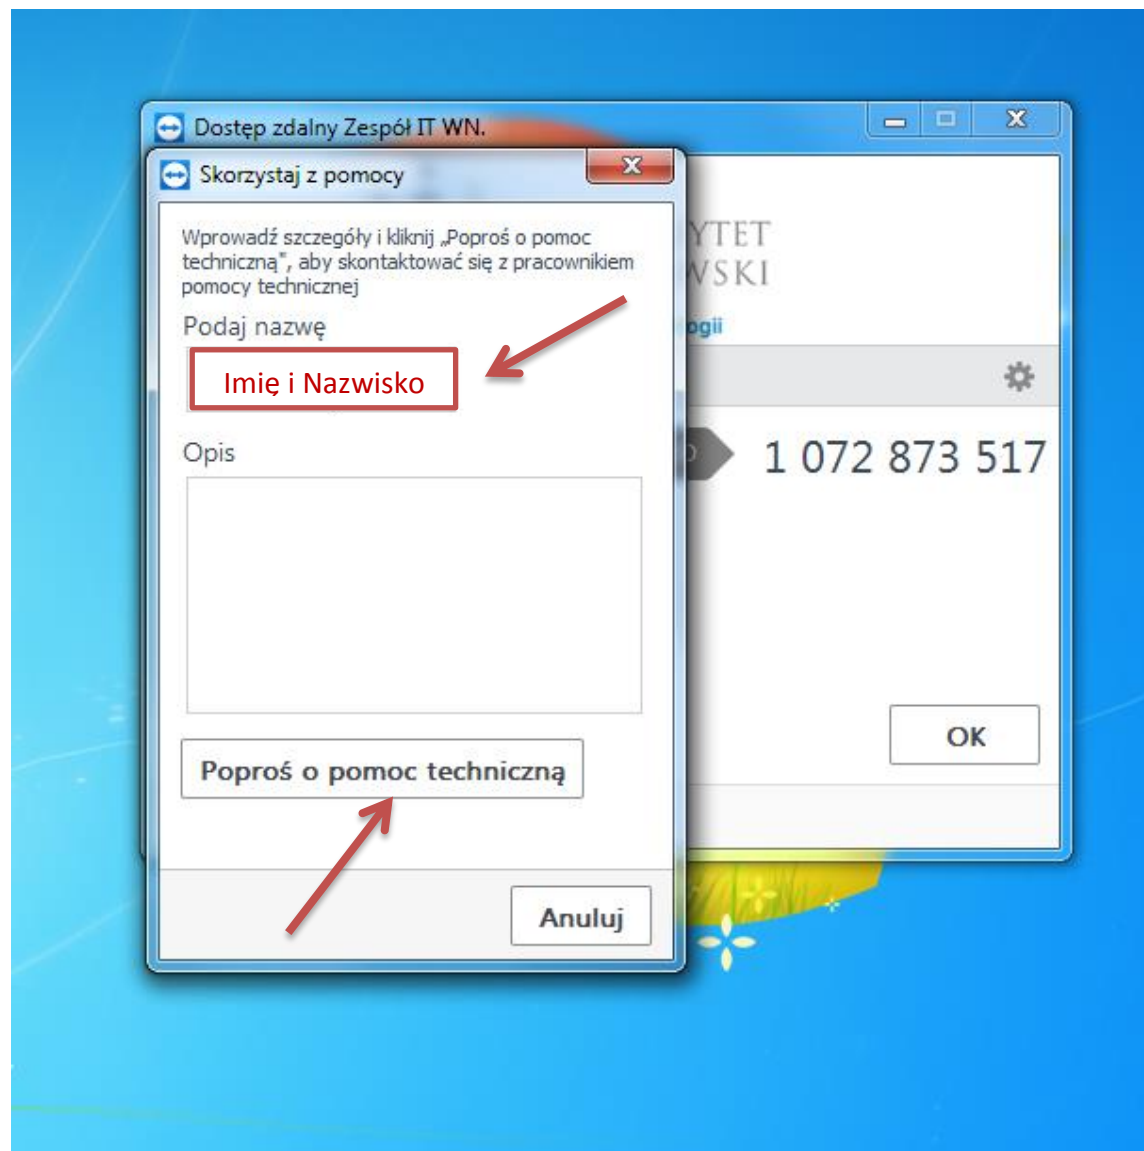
Dostęp zdalny Zespół IT WN.

Skorzystaj z pomocy

Wprowadź szczegóły i kliknij „Poproś o pomoc techniczną", aby skontaktować się z pracownikiem pomocy technicznej

Podaj nazwę

Imię i Nazwisko

Opis

Poproś o pomoc techniczną

Anuluj

YTET
WSKI
ogii

1 072 873 517

OK